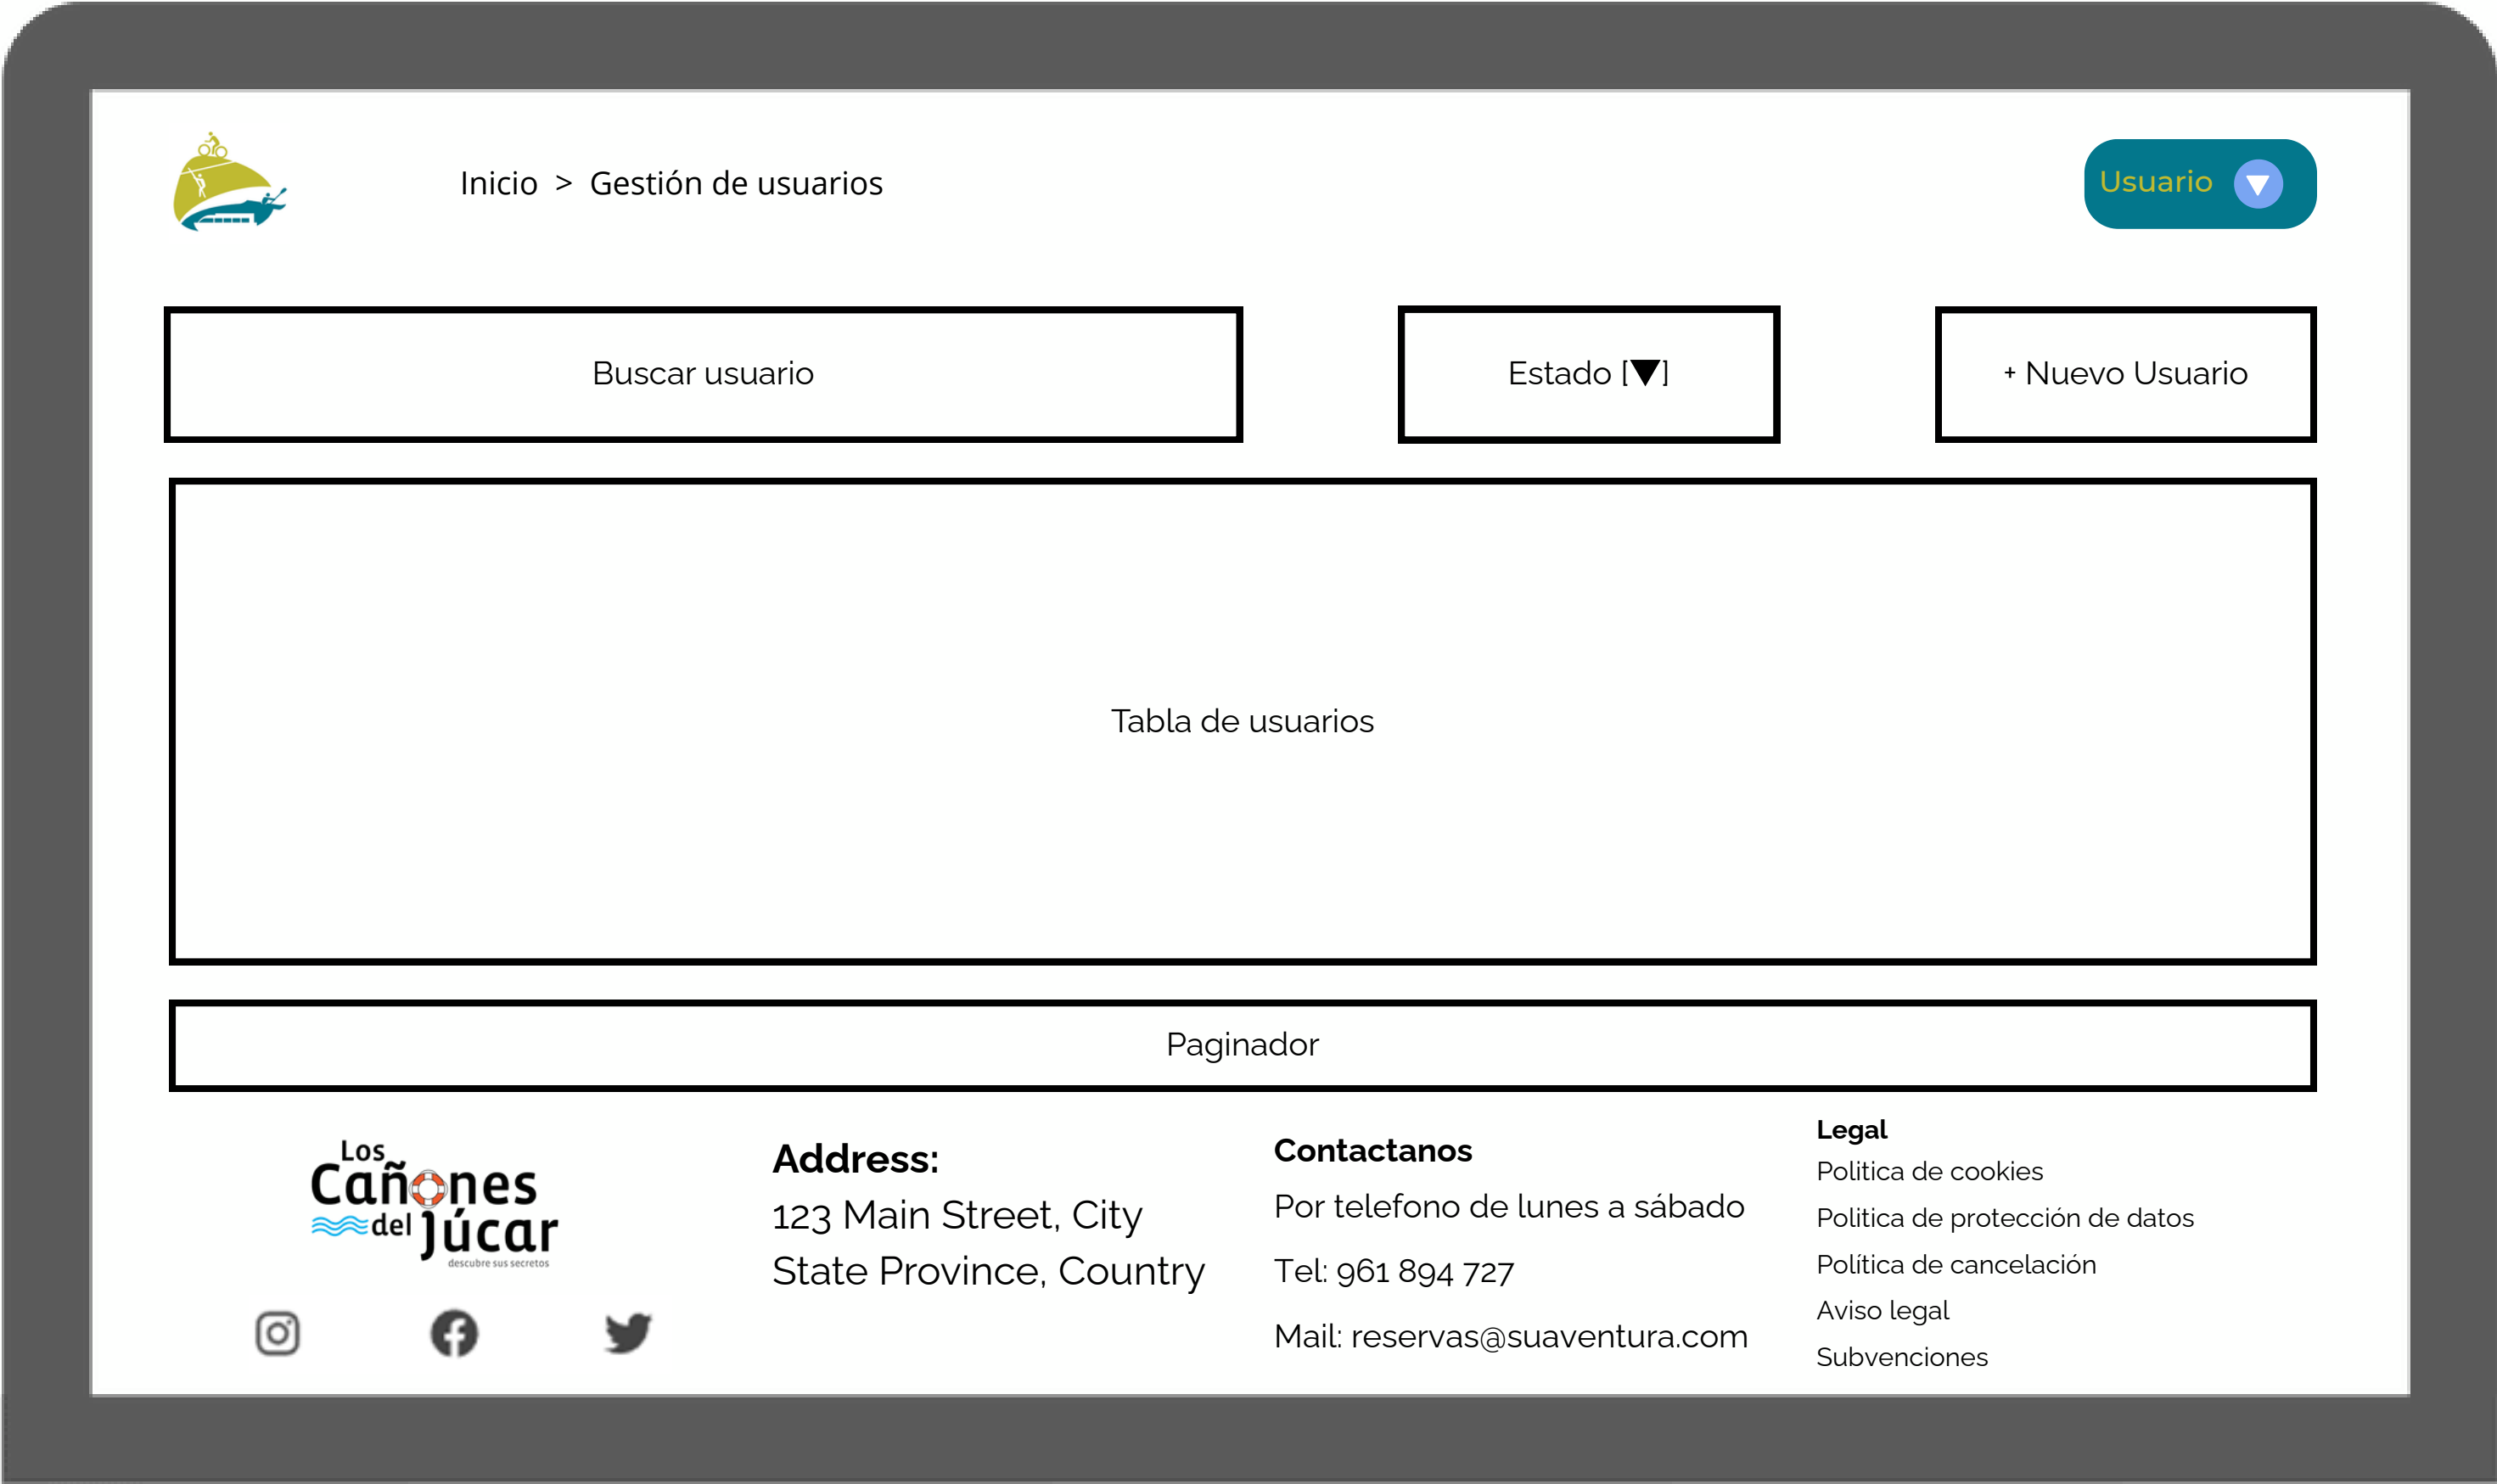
Inicio > Gestión de usuarios

Usuario ▼

Buscar usuario

Estado [▼]

+ Nuevo Usuario

Tabla de usuarios

Paginador

Los Cañones del Júcar
descubre sus secretos

Address:
123 Main Street, City
State Province, Country

Contactanos
Por telefono de lunes a sábado
Tel: 961 894 727
Mail: reservas@suaventura.com

Legal
Politica de cookies
Politica de protección de datos
Política de cancelación
Aviso legal
Subvenciones